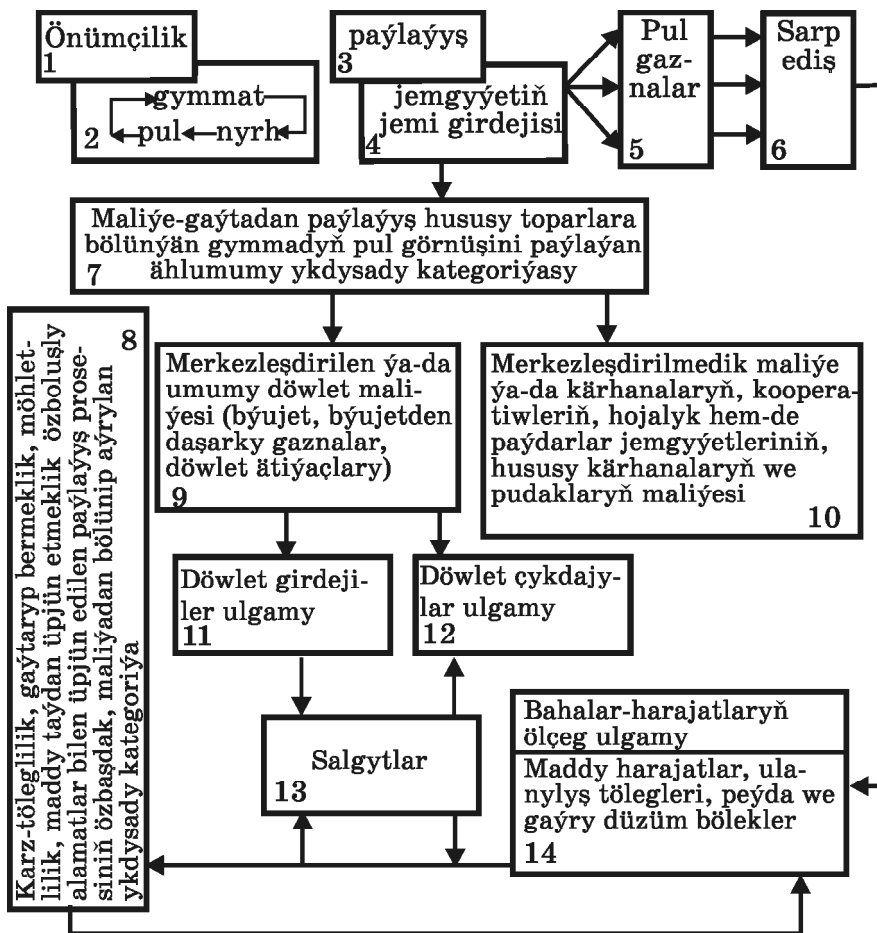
Önümçilik
1

gymmat
2 pul nyrh

paýlaýyş
3
jemgyýetiň jemi girdejisi
4

Pul gaznalar
5

Sarp ediş
6

Maliýe-gaýtadan paýlaýyş hususy toparlara bölünýän gymmadyň pul görnüşini paýlaýan ählumumy ykdysady kategoriýasy
7

8
Karz-töleglilik, gaýtaryp bermeklik, möhletlilik, maddy taýdan üpjün etmeklik özboluşly alamatlar bilen üpjün edilen paýlaýyş prosesiniň özbaşdak, maliýadan bölünip aýrylan ykdysady kategoriýa

Merkezleşdirilen ýa-da umumy döwlet maliýesi (býujet, býujetden daşarky gaznalar, döwlet ätiýaçlary)
9

Merkezleşdirilmedik maliýe ýa-da kärhanalaryň, kooperatiwleriň, hojalyk hem-de paýdarlar jemgyýetleriniň, hususy kärhanalaryň we pudaklaryň maliýesi
10

Döwlet girdejiler ulgamy
11

Döwlet çykdajylar ulgamy
12

Salgytlar
13

Bahalar-harajatlaryň ölçeg ulgamy

Maddy harajatlar, ulanylyş tölegleri, peýda we gaýry düzüm bölekler
14